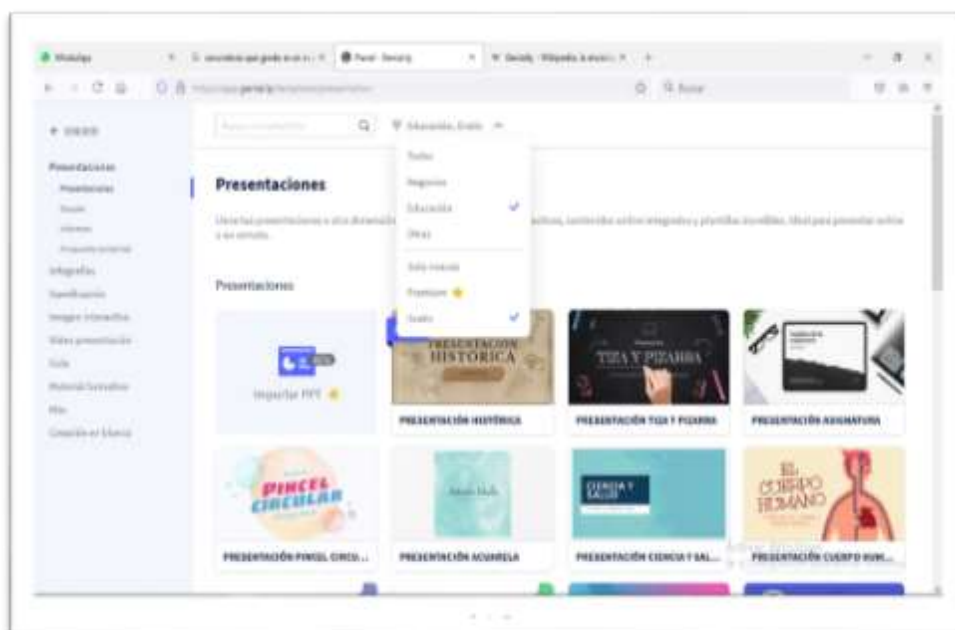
WhatsApp | Panel - Genially | Genially - Wikipedia, la enciclo...

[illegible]

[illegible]

Presentaciones

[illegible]

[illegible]

Infografía

Gamificación

Imagen interactiva

Video presentación

Guía

Material formativo

Más

Creación en blanco

Presentaciones

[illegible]

Presentaciones

Importar PPT

Todos

Negocios

Educación

Otros

Solo nuevas

Premium

Gratis

PRESENTACIÓN HISTÓRICA

PRESENTACIÓN HISTÓRICA

TIZA Y PIZARRA

PRESENTACIÓN TIZA Y PIZARRA

PRESENTACIÓN ASIGNATURA

PINCEL CIRCULAR

PRESENTACIÓN PINCEL CIRCU...

PRESENTACIÓN ACUARELA

CIENCIA Y SALUD

PRESENTACIÓN CIENCIA Y SAL...

EL CUERPO HUMANO

PRESENTACIÓN CUERPO HUM...